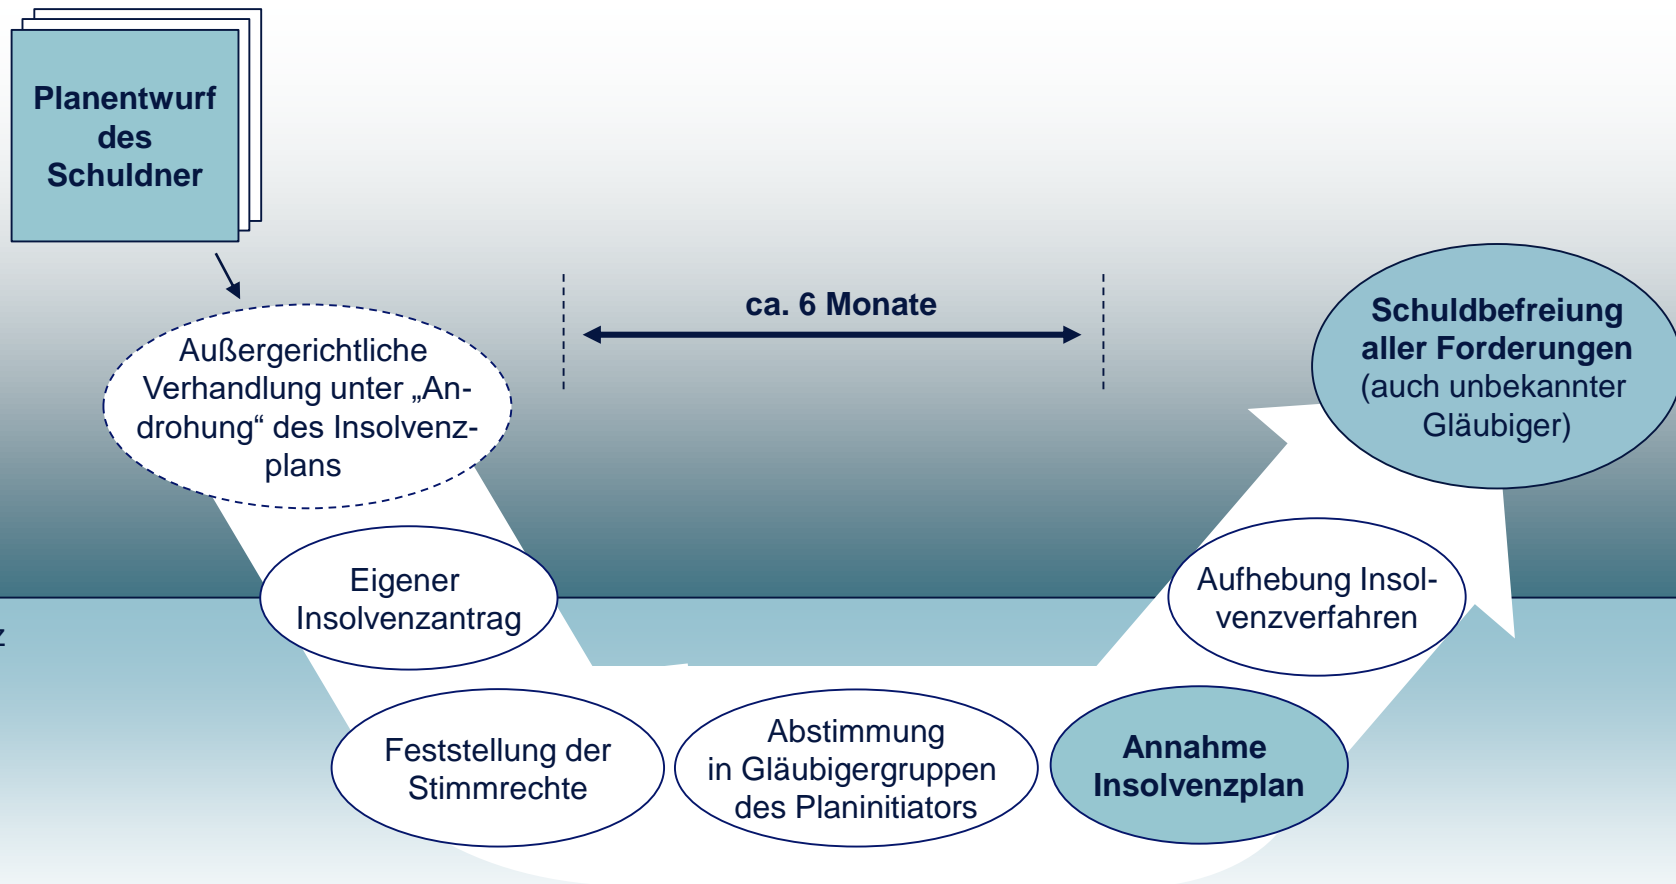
Planentwurf des Schuldner

ca. 6 Monate

Außergerichtliche Verhandlung unter „Androhung“ des Insolvenzplans

Schuldbefreiung aller Forderungen (auch unbekannter Gläubiger)

Eigener Insolvenzantrag

Aufhebung Insolvenzverfahren

z

Feststellung der Stimmrechte

Abstimmung in Gläubigergruppen des Planinitiators

Annahme Insolvenzplan